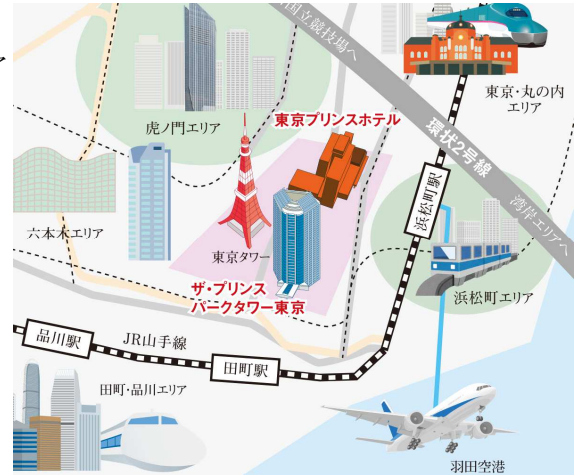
国立競技場へ

東京・丸の内エリア

虎ノ門エリア

東京プリンスホテル

環状2号線

湾岸エリアへ

六本木エリア

浜松町駅

東京タワー

ザ・プリンス パークタワー東京

浜松町エリア

品川駅

JR山手線

田町駅

田町・品川エリア

羽田空港